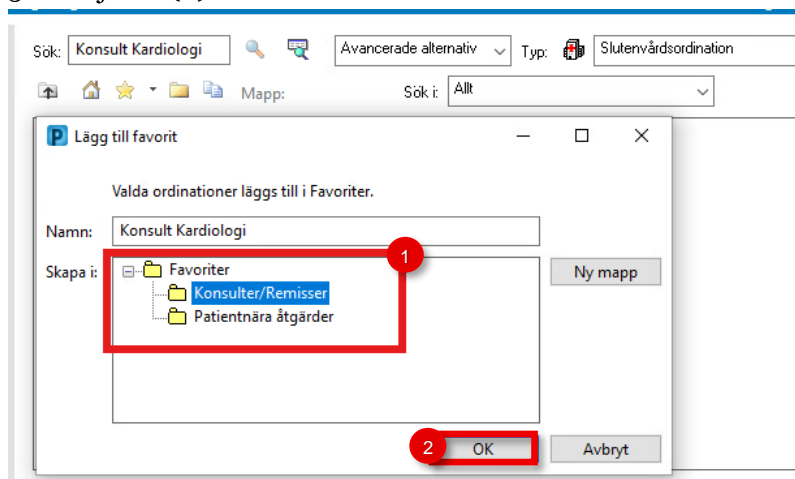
Sök: Konsult Kardiologi

Avancerade alternativ

Typ: Slutenvårdsordination

Mapp:

Sök i: Allt

P Lägg till favorit

Valda ordinationer läggs till i Favoriter.

Namn: Konsult Kardiologi

Skapa i:

Favoriter

Konsulter/Remisser

Patientnära åtgärder

1

Ny mapp

2

OK

Avbryt